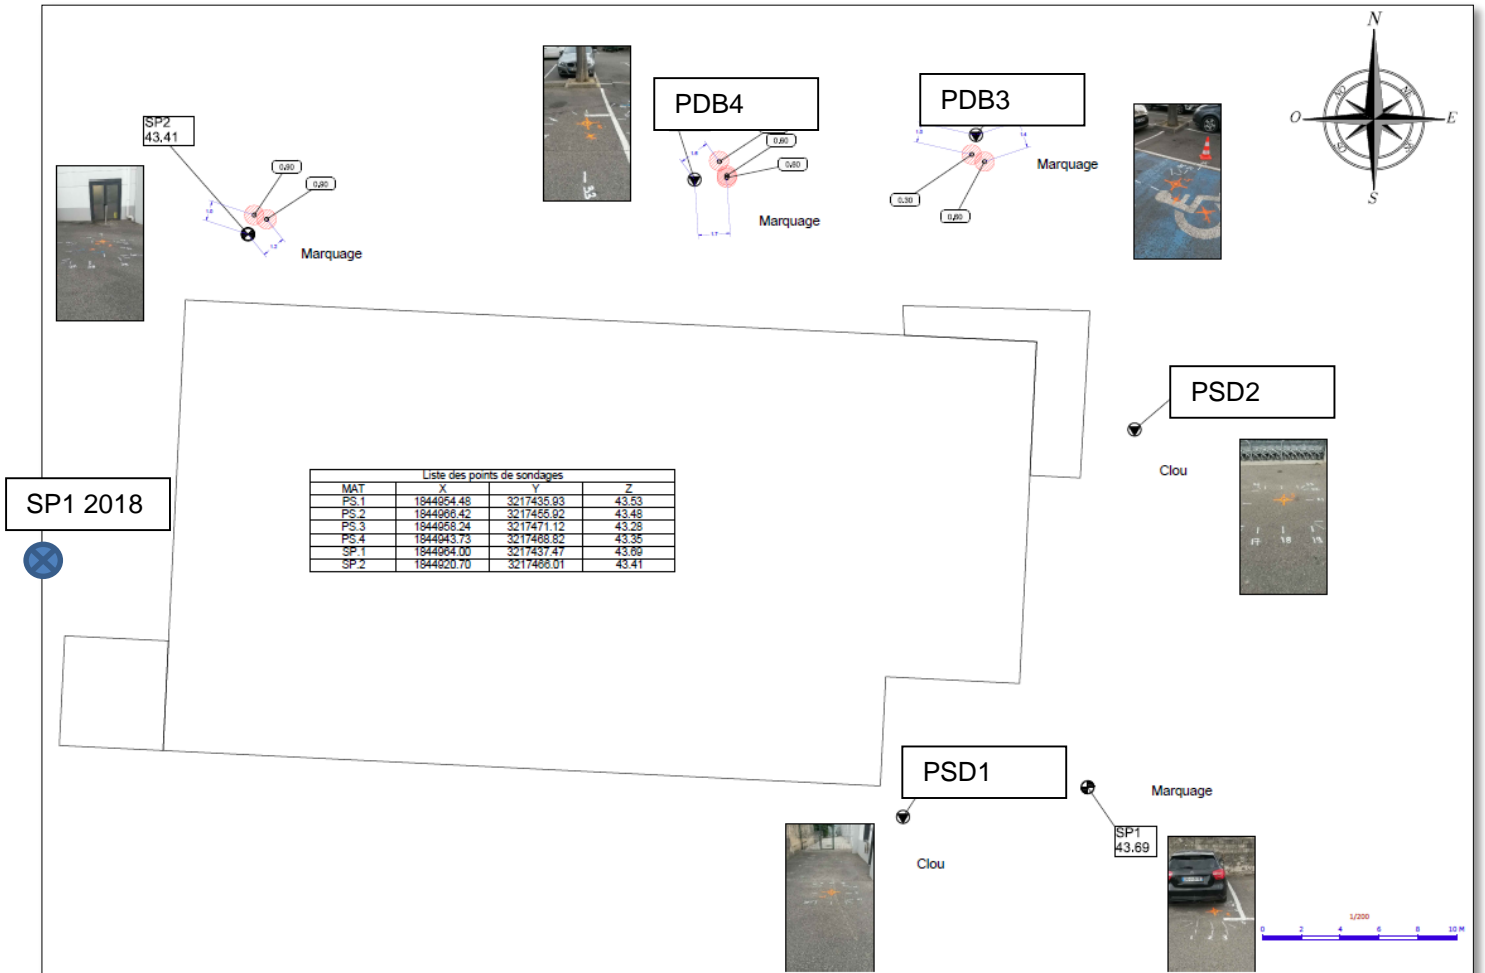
N
O
E
S
NO
NE
SO
SE

SP2
43,41

0,80
0,80
Marquage

PDB4
0,80
0,80
Marquage

PDB3
0,30
0,80
Marquage

PSD2
Clou

SP1 2018

| Liste des points de sondages | | | |
|---|---|---|---|
| MAT | X | Y | Z |
| PS.1 | 1844954.48 | 3217435.93 | 43.53 |
| PS.2 | 1844966.42 | 3217455.92 | 43.48 |
| PS.3 | 1844958.24 | 3217471.12 | 43.28 |
| PS.4 | 1844943.73 | 3217468.82 | 43.35 |
| SP.1 | 1844964.00 | 3217437.47 | 43.69 |
| SP.2 | 1844920.70 | 3217466.01 | 43.41 |

PSD1
Clou

Marquage
SP1
43.69

1/200
0 2 4 6 8 10 M